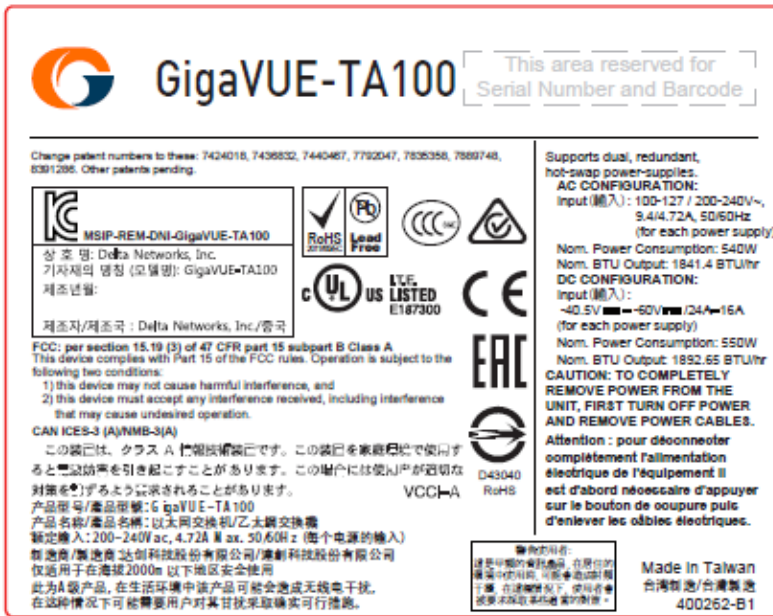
GigaVUE-TA100

This area reserved for Serial Number and Barcode

Change patent numbers to these: 7424018, 7436832, 7440467, 7792047, 7835358, 7889748, 8391286. Other patents pending.

MSIP-REM-DNI-GigaVUE-TA100

상 호 명: Delta Networks, Inc.
기자재의 명칭 (모델명): GigaVUE-TA100
제조년월:
제조자/제조국 : Delta Networks, Inc./중국

RoHS
Pb
Lead Free

c UL us LISTED
I.T.E.
E187300

CE

FCC: per section 15.19 (3) of 47 CFR part 15 subpart B Class A
This device complies with Part 15 of the FCC rules. Operation is subject to the following two conditions:
1) this device may not cause harmful interference, and
2) this device must accept any interference received, including interference that may cause undesired operation.
CAN ICES-3 (A)/NMB-3(A)

この装置は、クラス A 情報技術装置です。この装置を家庭環境で使用すると電波妨害を引き起こすことがあります。この場合には使用者が適切な対策を講ずるよう要求されることがあります。

VCCI-A

D43040
RoHS

产品型号/產品型號:GigaVUE-TA100
产品名称/產品名稱:以太网交换机/乙太網交換機
额定输入:200-240Vac, 4.72A Max. 50/60Hz (每个电源的输入)
制造商/製造商:达创科技股份有限公司/達創科技股份有限公司
仅适用于在海拔2000m以下地区安全使用
此为A级产品,在生活环境中该产品可能会造成无线电干扰,在这种情况下可能需要用户对其干扰采取切实可行的措施。

Supports dual, redundant, hot-swap power-supplies.
AC CONFIGURATION:
Input (輸入): 100-127 / 200-240V~, 9.4/4.72A, 50/60Hz (for each power supply)
Nom. Power Consumption: 540W
Nom. BTU Output: 1841.4 BTU/hr
DC CONFIGURATION:
Input (輸入):
-40.5V⎓-60V⎓/24A-16A (for each power supply)
Nom. Power Consumption: 550W
Nom. BTU Output: 1892.65 BTU/hr
CAUTION: TO COMPLETELY REMOVE POWER FROM THE UNIT, FIRST TURN OFF POWER AND REMOVE POWER CABLES.
Attention : pour déconnecter complètement l'alimentation électrique de l'équipement il est d'abord nécessaire d'appuyer sur le bouton de coupure puis d'enlever les câbles électriques.

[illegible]

Made in Taiwan
台灣製造/台灣製造
400262-B1